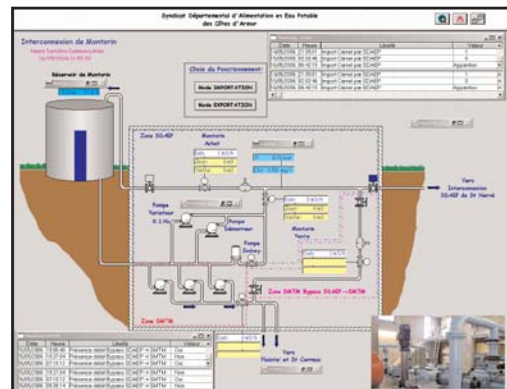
Syndicat Départemental d'Alimentation en Eau Potable des Côtes d'Armor

Interconnexion de Montorin

Réservoir de Montorin

Choix du fonctionnement

Mode IMPORTATION

Mode EXPORTATION

| Date | Heure | Libellé | Valeur |
|---|---|---|---|
| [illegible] | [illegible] | Import Gérad par SDAEP | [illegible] |
| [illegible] | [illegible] | Import Gérad par SDAEP | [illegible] |
| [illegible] | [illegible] | Import Gérad par SDAEP | Apparition |

Zone SDAEP

Montorin Aclot

Vers Interconnexion SDAEP de St Hervé

Pompe Variateur 0.1 Hz

Pompe Démarreur

Pompe Jockey

Montorin Vente

Zone SMTM Bypass SDAEP → SMTM

Zone SMTM

Vers Plaintel et St Carreuc

| Date | Heure | Libellé | Valeur |
|---|---|---|---|
| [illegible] | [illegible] | Présence débit Bypass SDAEP → SMTM | Non |
| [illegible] | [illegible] | Présence débit Bypass SDAEP → SMTM | Non |
| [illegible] | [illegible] | Présence débit Bypass SDAEP → SMTM | Oui |
| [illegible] | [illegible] | Présence débit Bypass SDAEP → SMTM | Non |
| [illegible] | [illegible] | Présence débit Bypass SDAEP → SMTM | Oui |
| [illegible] | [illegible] | Présence débit Bypass SDAEP → SMTM | Non |